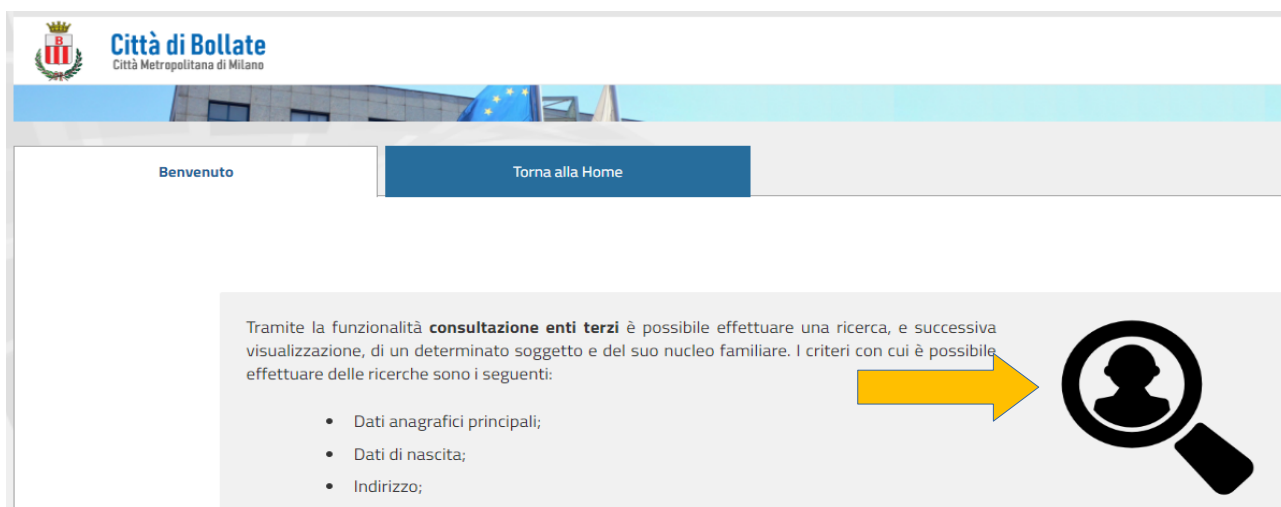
Città di Bollate
Città Metropolitana di Milano

Benvenuto

Torna alla Home

Tramite la funzionalità **consultazione enti terzi** è possibile effettuare una ricerca, e successiva visualizzazione, di un determinato soggetto e del suo nucleo familiare. I criteri con cui è possibile effettuare delle ricerche sono i seguenti:

- Dati anagrafici principali;
- Dati di nascita;
- Indirizzo;